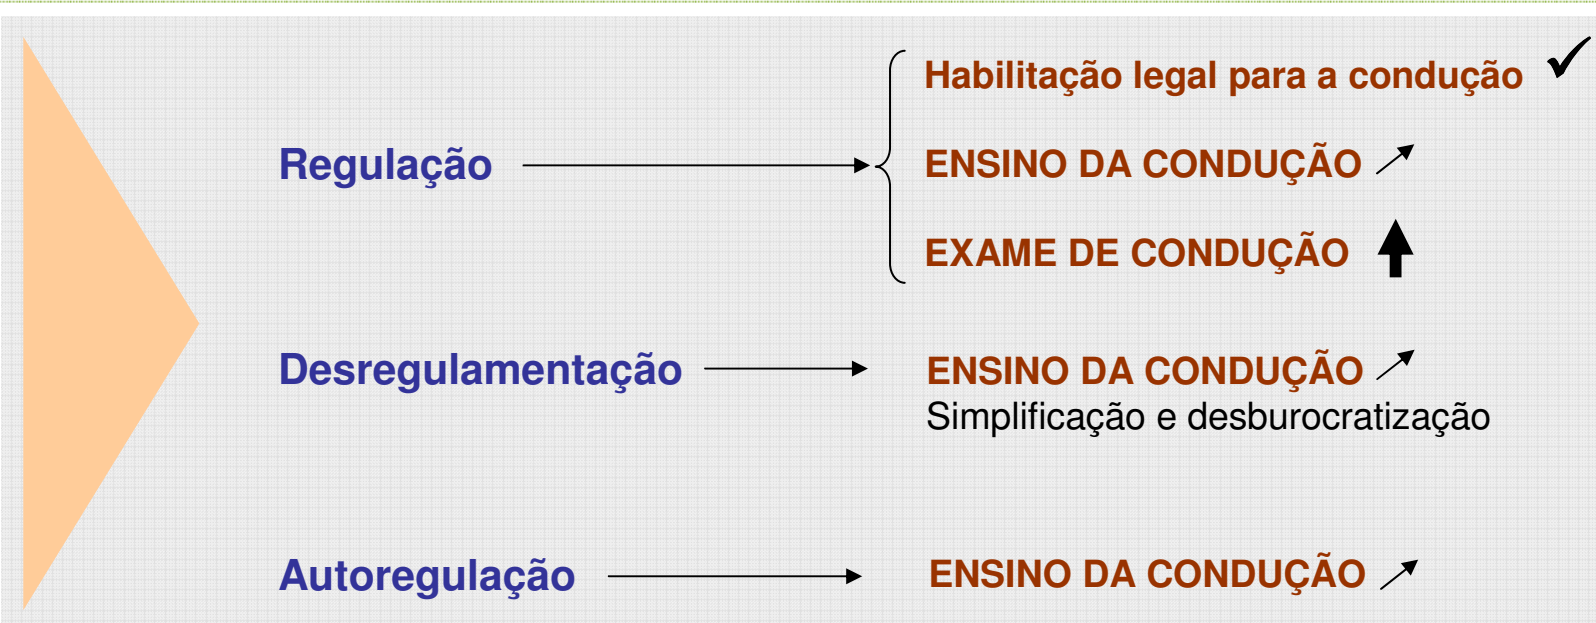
Regulação

Habilitação legal para a condução ✓

ENSINO DA CONDUÇÃO ↗

EXAME DE CONDUÇÃO ↑

Desregulamentação

ENSINO DA CONDUÇÃO ↗
Simplificação e desburocratização

Autoregulação

ENSINO DA CONDUÇÃO ↗